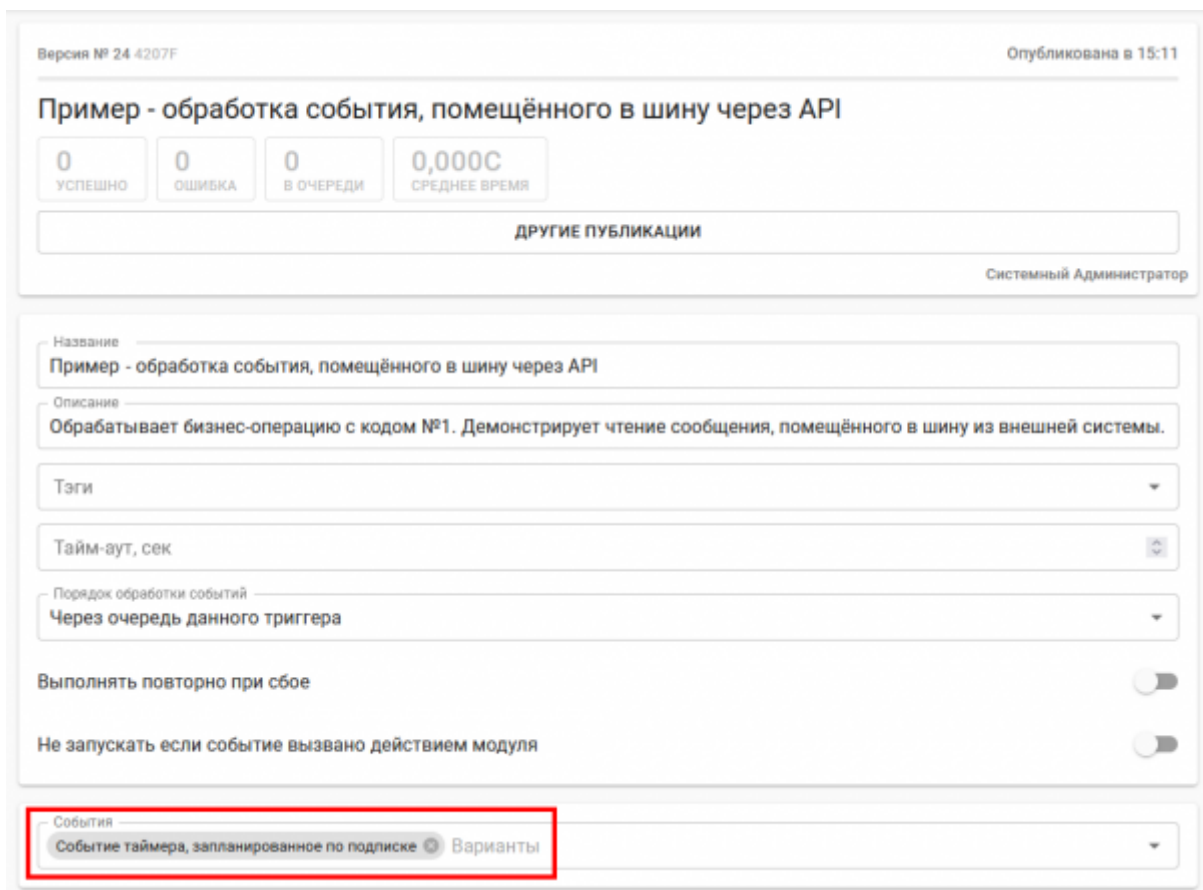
Версия № 24 4207F

Опубликована в 15:11

Пример - обработка события, помещённого в шину через API

0
УСПЕШНО

0
ОШИБКА

0
В ОЧЕРЕДИ

0,000С
СРЕДНЕЕ ВРЕМЯ

ДРУГИЕ ПУБЛИКАЦИИ

Системный Администратор

Название
Пример - обработка события, помещённого в шину через API

Описание
Обрабатывает бизнес-операцию с кодом №1. Демонстрирует чтение сообщения, помещённого в шину из внешней системы.

Тэги

Тайм-аут, сек

Порядок обработки событий
Через очередь данного триггера

Выполнять повторно при сбое

Не запускать если событие вызвано действием модуля

События
Событие таймера, запланированное по подписке
Варианты